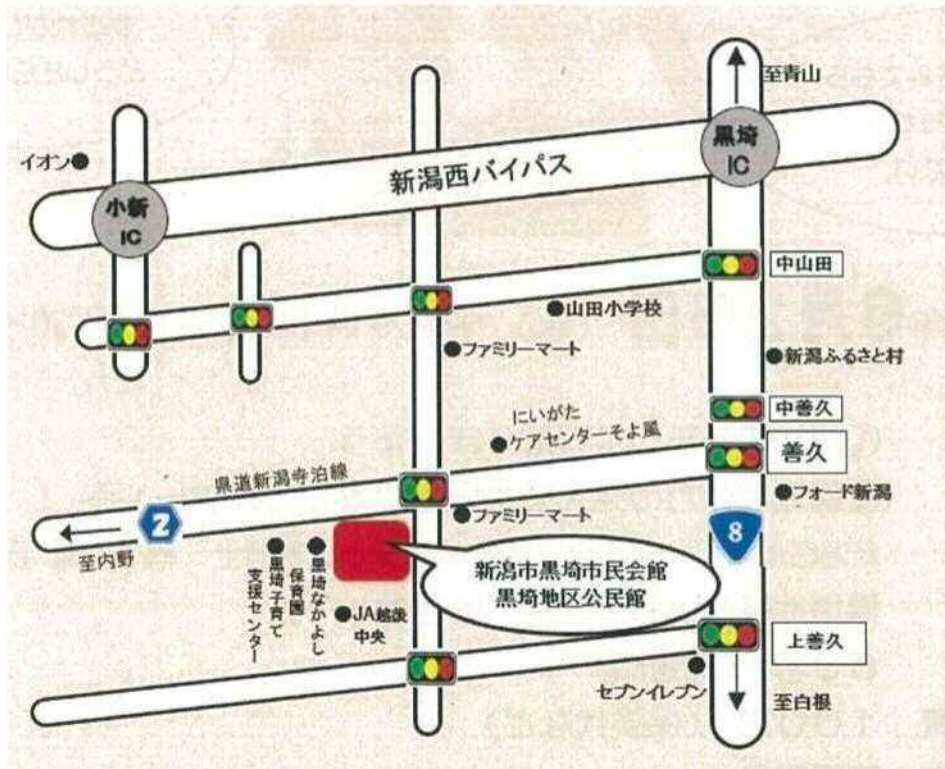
至青山

黒埼
IC

イオン

小新
IC

新潟西バイパス

中山田

山田小学校

ファミリーマート

新潟ふるさと村

中善久

にいがた
ケアセンターそよ風

善久

県道新潟寺泊線

フォード新潟

2

至内野

ファミリーマート

8

黒埼子育て支援センター

黒埼なかよし保育園

JA越後中央

新潟市黒埼市民会館
黒埼地区公民館

上善久

セブンイレブン

至白根